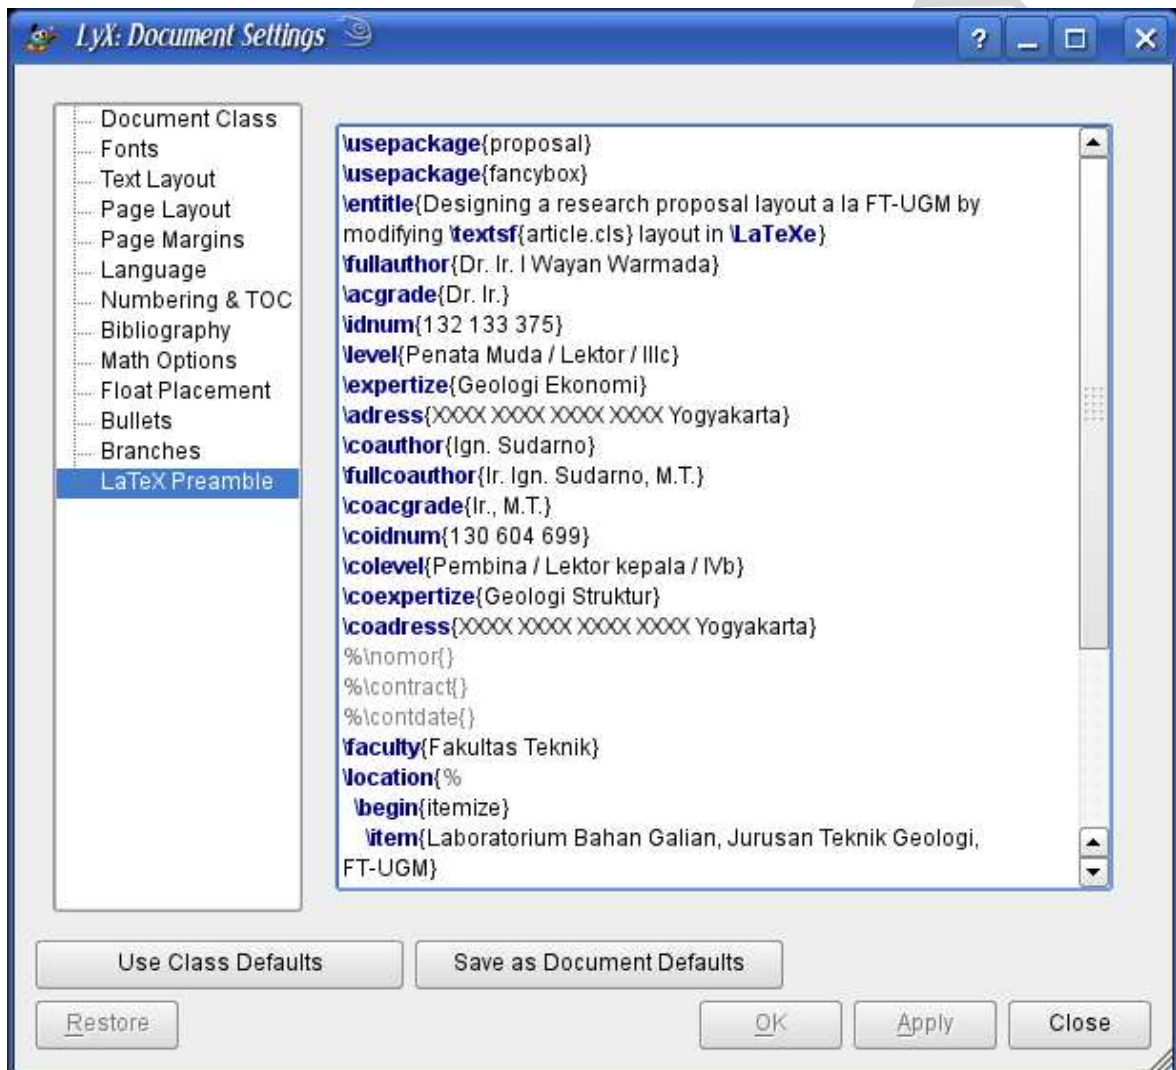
LyX: Document Settings

?

Document Class
Fonts
Text Layout
Page Layout
Page Margins
Language
Numbering & TOC
Bibliography
Math Options
Float Placement
Bullets
Branches
LaTeX Preamble

\usepackage{proposal}
\usepackage{fancybox}
\entitle{Designing a research proposal layout a la FT-UGM by modifying \textsf{article.cls} layout in \LaTeXe}
\fullauthor{Dr. Ir. I Wayan Warmada}
\acgrade{Dr. Ir.}
\idnum{132 133 375}
\level{Penata Muda / Lektor / IIIc}
\expertize{Geologi Ekonomi}
\adress{XXXX XXXX XXXX XXXX Yogyakarta}
\coauthor{Ign. Sudarno}
\fullcoauthor{Ir. Ign. Sudarno, M.T.}
\coacgrade{Ir., M.T.}
\coidnum{130 604 699}
\colevel{Pembina / Lektor kepala / IVb}
\coexpertize{Geologi Struktur}
\coadress{XXXX XXXX XXXX XXXX Yogyakarta}
%\nomor{}
%\contract{}
%\contdate{}
\faculty{Fakultas Teknik}
\location{%
\begin{itemize}
\item{Laboratorium Bahan Galian, Jurusan Teknik Geologi, FT-UGM}

Use Class Defaults
Save as Document Defaults
Restore
OK
Apply
Close